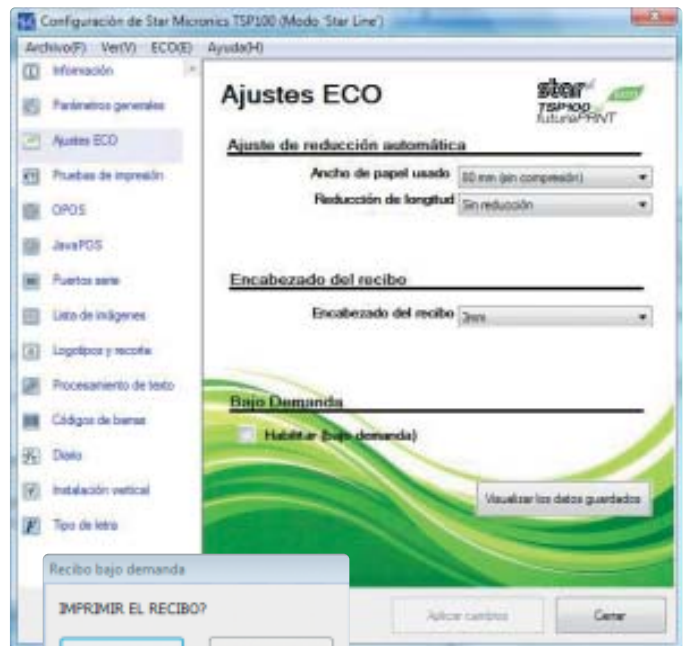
Configuración de Star Micronics TSP100 (Modo 'Star Line')

Archivo(F) Ver(V) ECO(E) Ayuda(H)

Información
Parámetros generales
Ajustes ECO
Pruebas de impresión
OPOS
JavaPOS
Puertos serie
Lista de imágenes
Logotipos y recorte
Procesamiento de texto
Códigos de barras
Diseño
Instalación vertical
Tipo de letra

Ajustes ECO

star eco TSP100 futurePRNT

Ajuste de reducción automática

Ancho de papel usado 80 mm (sin compresión)
Reducción de longitud Sin reducción

Encabezado del recibo

Encabezado del recibo 3mm

Bajo Demanda

Habilitar (bajo demanda)

Visualizar los datos guardados

Aplicar cambios
Cerrar

Recibo bajo demanda

IMPRIMIR EL RECIBO?